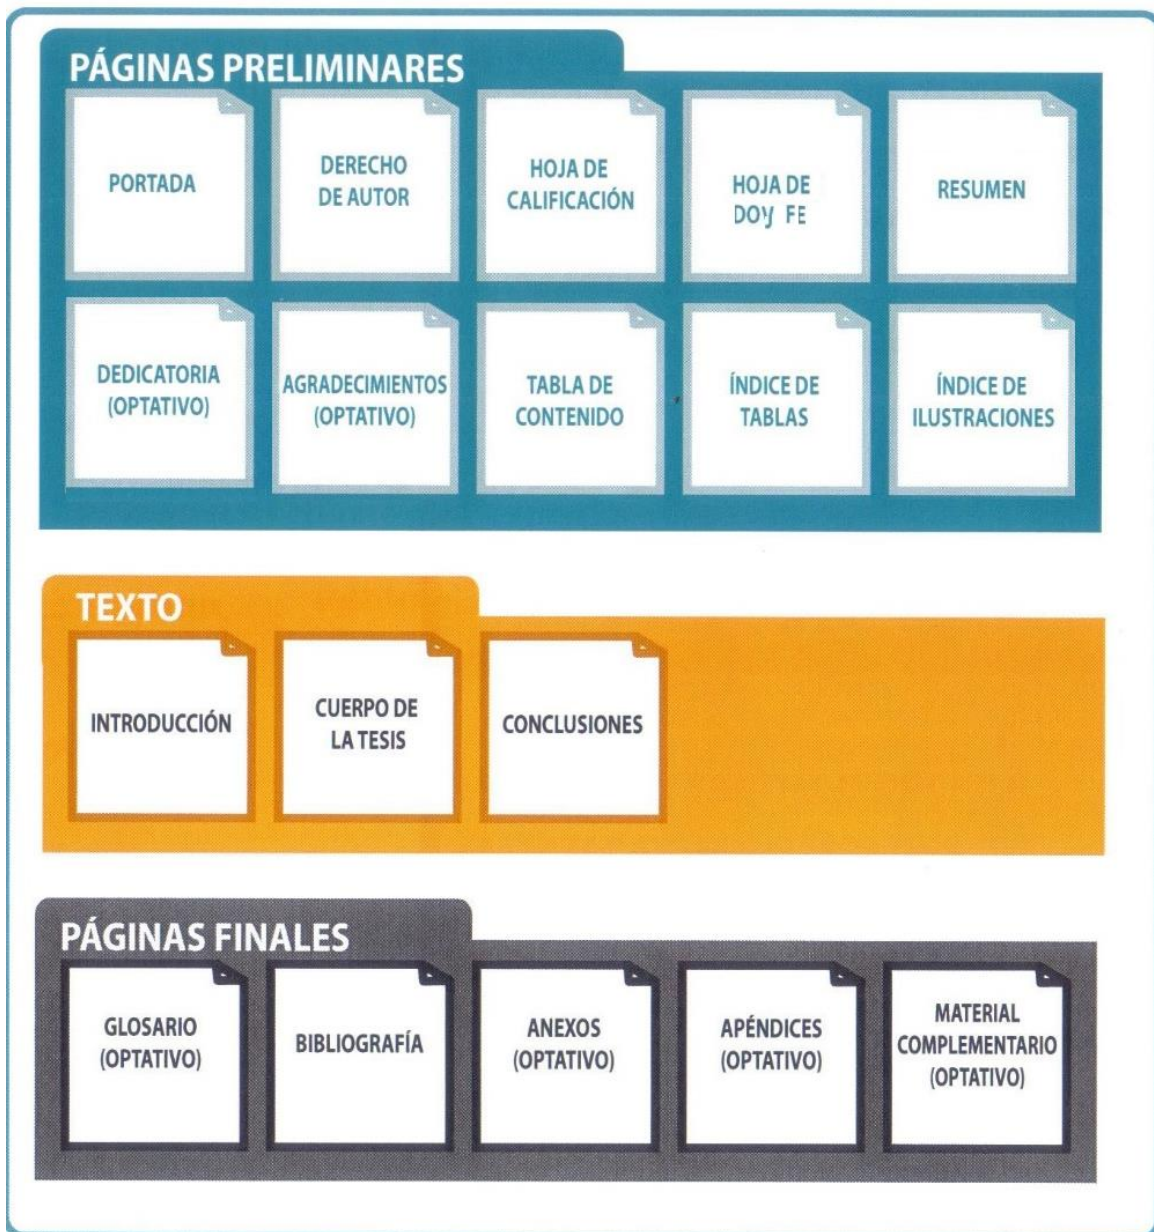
PÁGINAS PRELIMINARES

PORTADA

DERECHO DE AUTOR

HOJA DE CALIFICACIÓN

HOJA DE DOY FE

RESUMEN

DEDICATORIA (OPTATIVO)

AGRADECIMIENTOS (OPTATIVO)

TABLA DE CONTENIDO

ÍNDICE DE TABLAS

ÍNDICE DE ILUSTRACIONES

TEXTO

INTRODUCCIÓN

CUERPO DE LA TESIS

CONCLUSIONES

PÁGINAS FINALES

GLOSARIO (OPTATIVO)

BIBLIOGRAFÍA

ANEXOS (OPTATIVO)

APÉNDICES (OPTATIVO)

MATERIAL COMPLEMENTARIO (OPTATIVO)